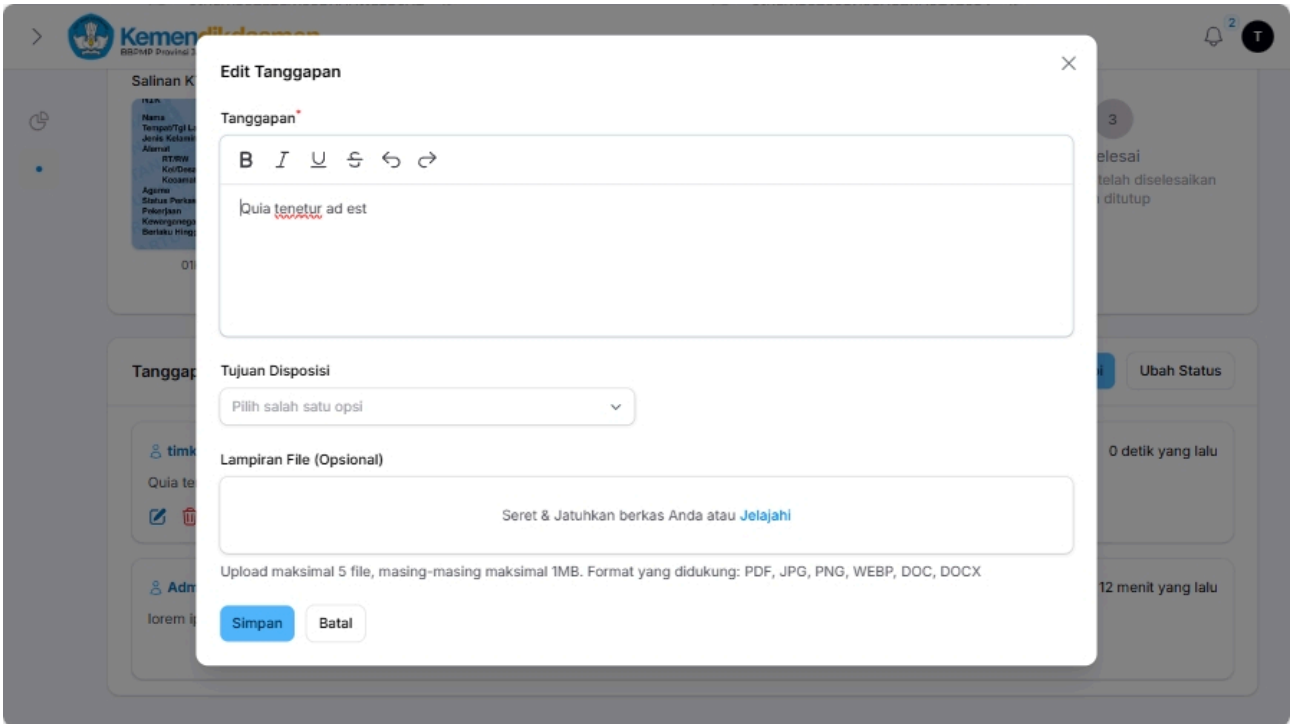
Kemen
BBPMP Provinsi

Salinan K

Nama
Tempat/Tgl L
Jenis Kelamin
Alamat
RT/RW
Kel/Desa
Kecamat
Agama
Status Perka
Pekerjaan
Kewarganega
Berlaku Hing

01

3
elesai
telah diselesaikan
ditutup

Tanggap

Ubah Status

timk
Quia te

0 detik yang lalu

Adm
lorem i

12 menit yang lalu

2
T

Edit Tanggapan

Tanggapan*

B I U S

Quia tenetur ad est

Tujuan Disposisi

Pilih salah satu opsi

Lampiran File (Opsional)

Seret & Jatuhkan berkas Anda atau Jelajahi

Upload maksimal 5 file, masing-masing maksimal 1MB. Format yang didukung: PDF, JPG, PNG, WEBP, DOC, DOCX

Simpan
Batal